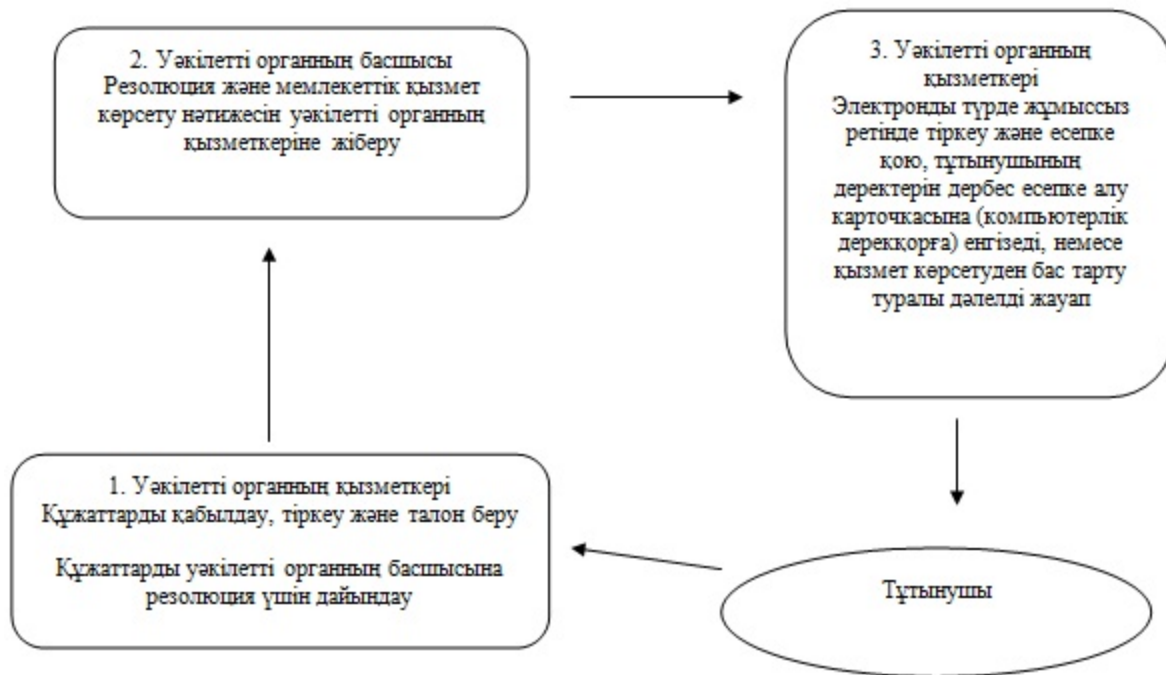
2. Уәкілетті органның басшысы
Резолюция және мемлекеттік қызмет көрсету нәтижесін уәкілетті органның қызметкеріне жіберу

3. Уәкілетті органның қызметкері
Электронды түрде жұмыссыз ретінде тіркеу және есепке қою, тұтынушының деректерін дербес есепке алу карточкасына (компьютерлік деректқорға) енгізеді, немесе қызмет көрсетуден бас тарту туралы дәлелді жауап

1. Уәкілетті органның қызметкері
Құжаттарды қабылдау, тіркеу және талон беру

Құжаттарды уәкілетті органның басшысына резолюция үшін дайындау

Тұтынушы